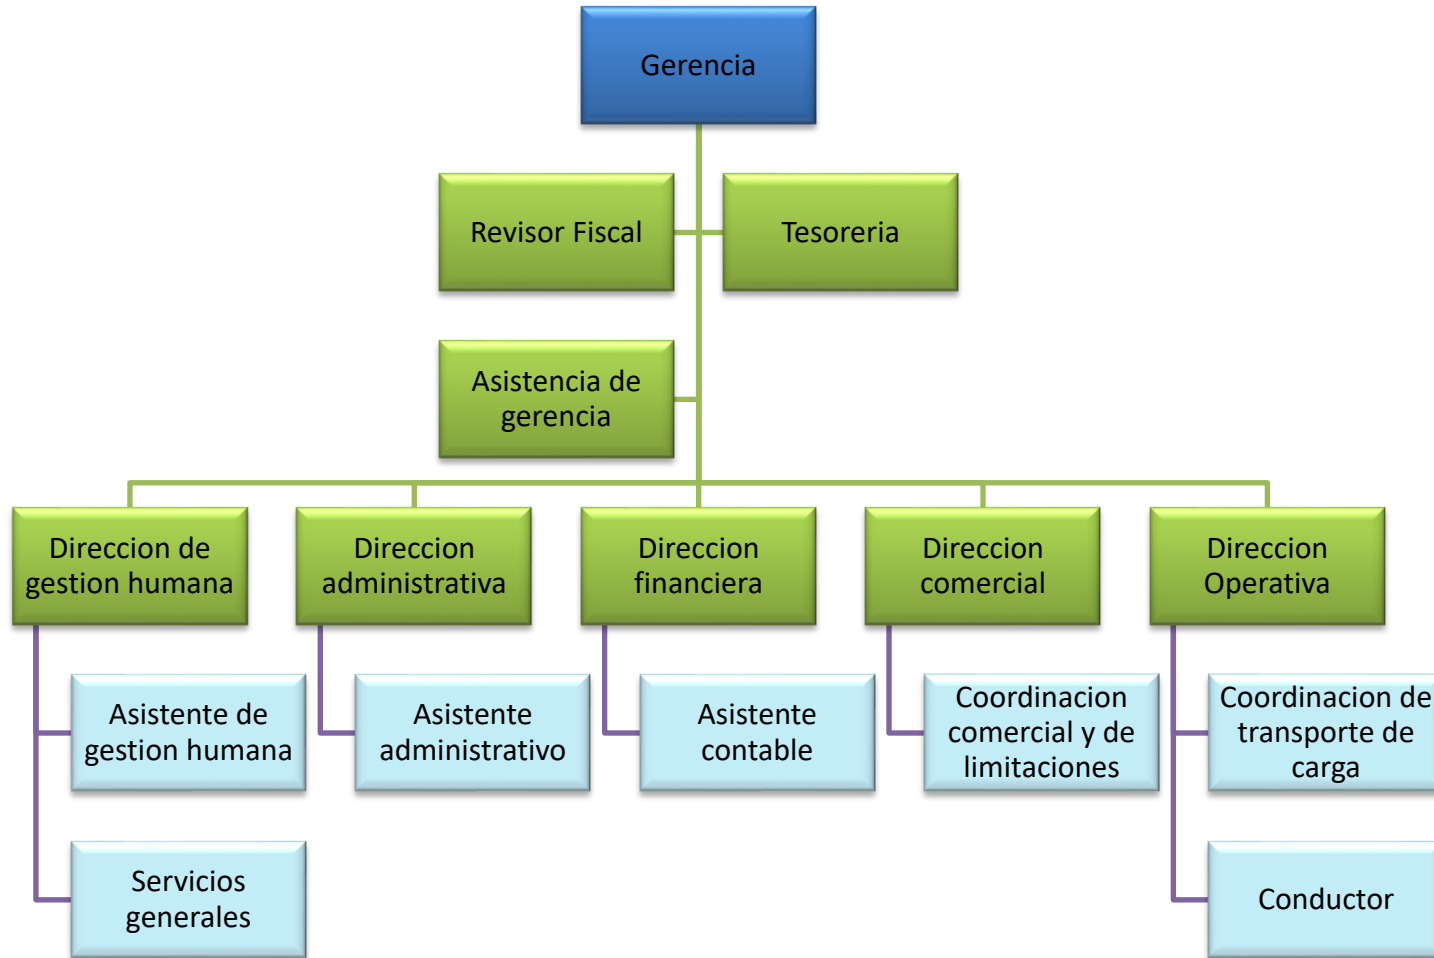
Gerencia

Revisor Fiscal

Tesoreria

Asistencia de gerencia

Direccion de gestion humana

Direccion administrativa

Direccion financiera

Direccion comercial

Direccion Operativa

Asistente de gestion humana

Servicios generales

Asistente administrativo

Asistente contable

Coordinacion comercial y de limitaciones

Coordinacion de transporte de carga

Conductor